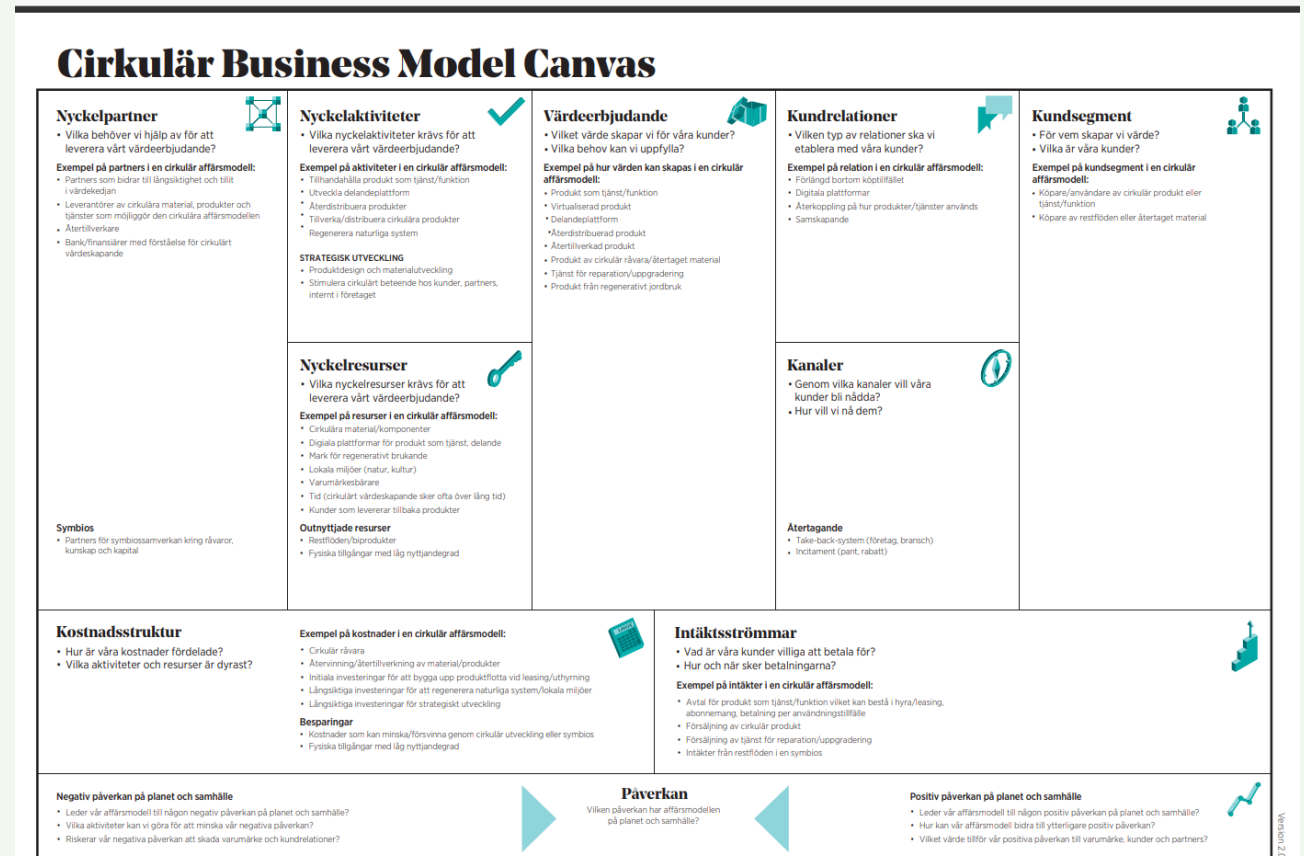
Cirkulär Business Model Canvas

Nyckelpartner
• Vilka behöver vi hjälp av för att leverera vårt värdeerbjudande?
Exempel på partners i en cirkulär affärsmodell:
• Partners som bidrar till långsiktighet och tillit i värdekedjan
• Leverantörer av cirkulära material, produkter och tjänster som möjliggör den cirkulära affärsmodellen
• Återtillverkare
• Bank/finansiärer med förståelse för cirkulärt värdeskapande

Symbios
• Partners för symbiossamverkan kring råvaror, kunskap och kapital

Nyckelaktiviteter
• Vilka nyckelaktiviteter krävs för att leverera vårt värdeerbjudande?
Exempel på aktiviteter i en cirkulär affärsmodell:
• Tillhandahålla produkt som tjänst/funktion
• Utveckla delandeplattform
• Återdistribuera produkter
• Tillverka/distribuera cirkulära produkter
• Regenerera naturliga system
STRATEGISK UTVECKLING
• Produktdesign och materialutveckling
• Stimulera cirkulärt beteende hos kunder, partners, internt i företaget

Nyckelresurser
• Vilka nyckelresurser krävs för att leverera vårt värdeerbjudande?
Exempel på resurser i en cirkulär affärsmodell:
• Cirkulära material/komponenter
• Digiala plattformar för produkt som tjänst, delande
• Mark för regenerativt brukande
• Lokala miljöer (natur, kultur)
• Varumärkesbärare
• Tid (cirkulärt värdeskapande sker ofta över lång tid)
• Kunder som levererar tillbaka produkter
Outnyttjade resurser
• Restflöden/biprodukter
• Fysiska tillgångar med låg nyttjandegrad

Värdeerbjudande
• Vilket värde skapar vi för våra kunder?
• Vilka behov kan vi uppfylla?
Exempel på hur värden kan skapas i en cirkulär affärsmodell:
• Produkt som tjänst/funktion
• Virtualiserad produkt
• Delandeplattform
• Återdistribuerad produkt
• Återtillverkad produkt
• Produkt av cirkulär råvara/återtaget material
• Tjänst för reparation/uppgradering
• Produkt från regenerativt jordbruk

Kundrelationer
• Vilken typ av relationer ska vi etablera med våra kunder?
Exempel på relation i en cirkulär affärsmodell:
• Förlängd bortom köptillfället
• Digitala plattformar
• Återkoppling på hur produkter/tjänster används
• Samskapande

Kanaler
• Genom vilka kanaler vill våra kunder bli nådda?
• Hur vill vi nå dem?
Återtagande
• Take-back-system (företag, bransch)
• Incitament (pant, rabatt)

Kundsegment
• För vem skapar vi värde?
• Vilka är våra kunder?
Exempel på kundsegment i en cirkulär affärsmodell:
• Köpare/användare av cirkulär produkt eller tjänst/funktion
• Köpare av restflöden eller återtaget material

Kostnadsstruktur
• Hur är våra kostnader fördelade?
• Vilka aktiviteter och resurser är dyrast?
Exempel på kostnader i en cirkulär affärsmodell:
• Cirkulär råvara
• Återvinning/återtillverkning av material/produkter
• Initiala investeringar för att bygga upp produktflotta vid leasing/uthyrning
• Långsiktiga investeringar för att regenerera naturliga system/lokala miljöer
• Långsiktiga investeringar för strategiskt utveckling
Besparingar
• Kostnader som kan minska/försvinna genom cirkulär utveckling eller symbios
• Fysiska tillgångar med låg nyttjandegrad

Intäktsströmmar
• Vad är våra kunder villiga att betala för?
• Hur och när sker betalningarna?
Exempel på intäkter i en cirkulär affärsmodell:
• Avtal för produkt som tjänst/funktion vilket kan bestå i hyra/leasing, abonnemang, betalning per användningstillfälle
• Försäljning av cirkulär produkt
• Försäljning av tjänst för reparation/uppgradering
• Intäkter från restflöden i en symbios

Negativ påverkan på planet och samhälle
• Leder vår affärsmodell till någon negativ påverkan på planet och samhälle?
• Vilka aktiviteter kan vi göra för att minska vår negativa påverkan?
• Riskerar vår negativa påverkan att skada varumärke och kundrelationer?

Påverkan
Vilken påverkan har affärsmodellen på planet och samhälle?

Positiv påverkan på planet och samhälle
• Leder vår affärsmodell till någon positiv påverkan på planet och samhälle?
• Hur kan vår affärsmodell bidra till ytterligare positiv påverkan?
• Vilket värde tillför vår positiva påverkan till varumärke, kunder och partners?

Version 2.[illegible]